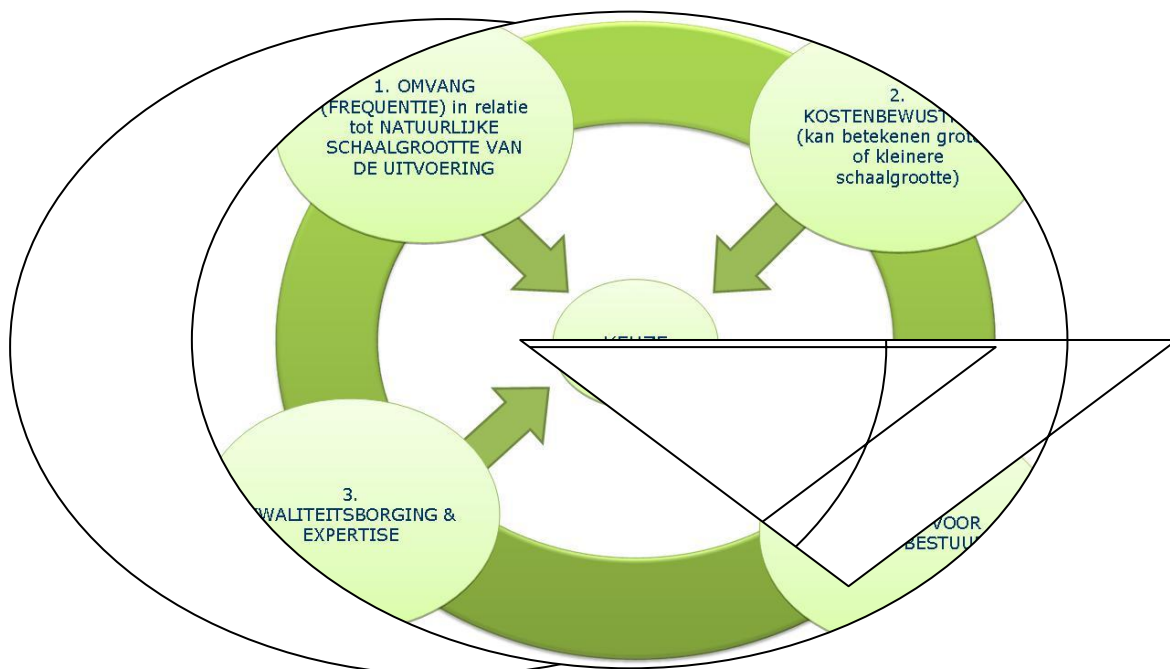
1. OMVANG (FREQUENTIE) in relatie tot NATUURLIJKE SCHAALGROOTTE VAN DE UITVOERING

2. KOSTENBEWUST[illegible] (kan betekenen grot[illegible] of kleinere schaalgrootte)

KEUZE

3. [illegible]WALITEITSBORGING & EXPERTISE

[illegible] VOOR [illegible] BESTUU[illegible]